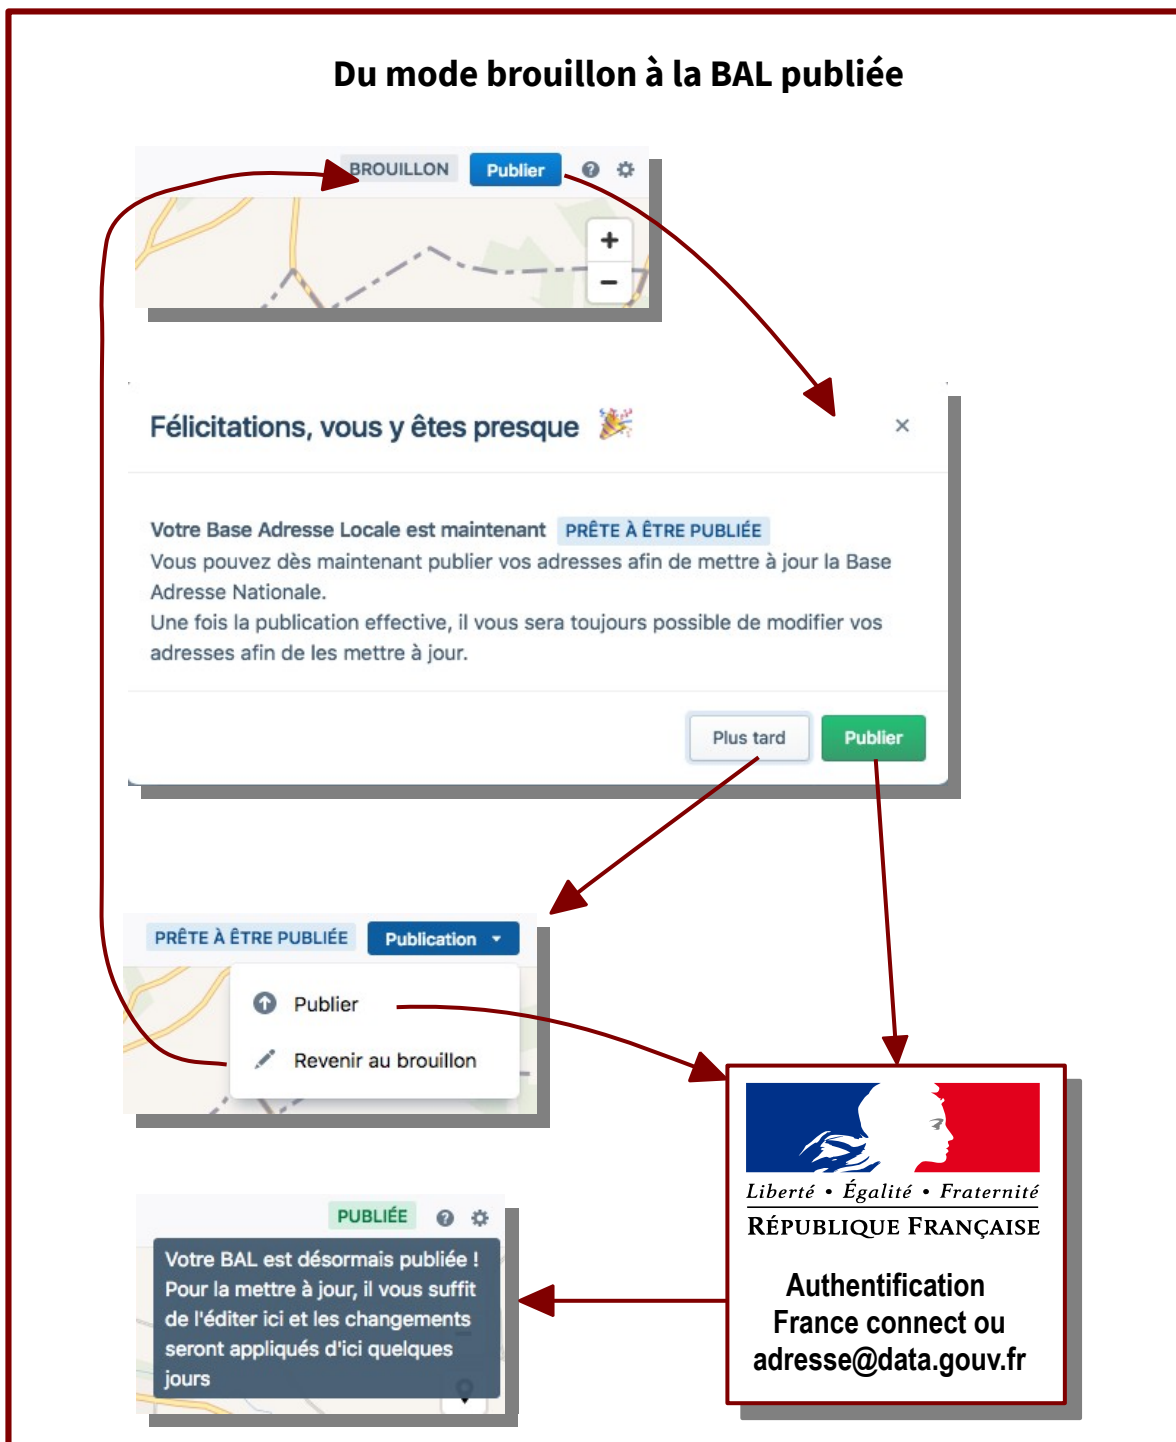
Du mode brouillon à la BAL publiée

BROUILLON Publier

+
−

Félicitations, vous y êtes presque 🎉 ×

Votre Base Adresse Locale est maintenant PRÊTE À ÊTRE PUBLIÉE
Vous pouvez dès maintenant publier vos adresses afin de mettre à jour la Base Adresse Nationale.
Une fois la publication effective, il vous sera toujours possible de modifier vos adresses afin de les mettre à jour.

Plus tard Publier

PRÊTE À ÊTRE PUBLIÉE Publication

Publier
Revenir au brouillon

Liberté • Égalité • Fraternité
RÉPUBLIQUE FRANÇAISE

Authentification France connect ou adresse@data.gouv.fr

PUBLIÉE

Votre BAL est désormais publiée ! Pour la mettre à jour, il vous suffit de l'éditer ici et les changements seront appliqués d'ici quelques jours